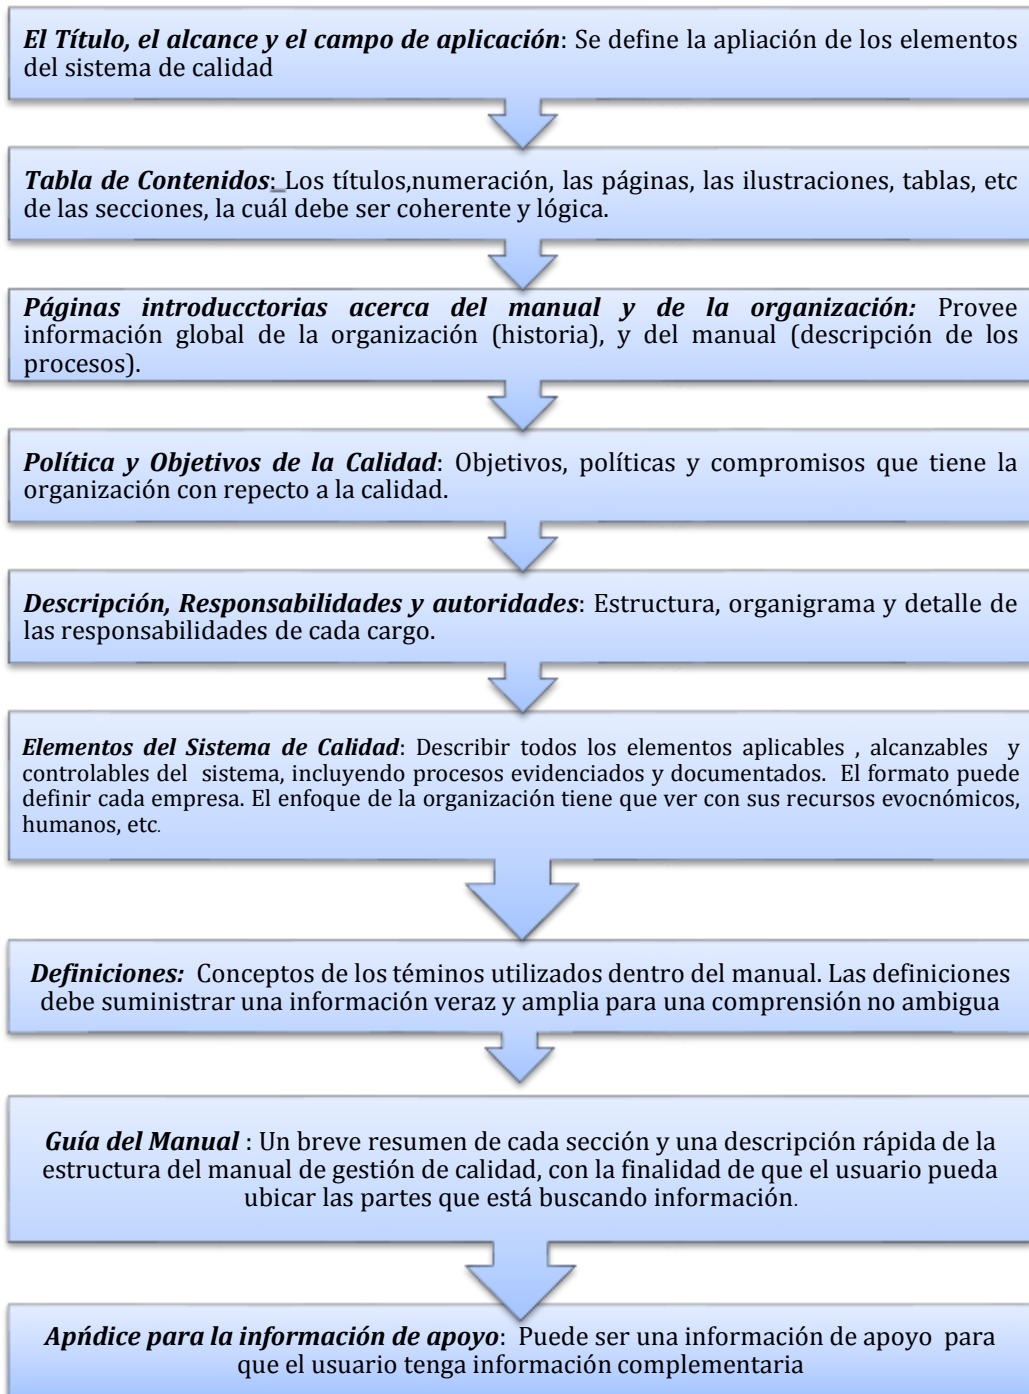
El Título, el alcance y el campo de aplicación: Se define la apliación de los elementos del sistema de calidad

Tabla de Contenidos: Los títulos,numeración, las páginas, las ilustraciones, tablas, etc de las secciones, la cuál debe ser coherente y lógica.

Páginas introducctorias acerca del manual y de la organización: Provee información global de la organización (historia), y del manual (descripción de los procesos).

Política y Objetivos de la Calidad: Objetivos, políticas y compromisos que tiene la organización con repecto a la calidad.

Descripción, Responsabilidades y autoridades: Estructura, organigrama y detalle de las responsabilidades de cada cargo.

Elementos del Sistema de Calidad: Describir todos los elementos aplicables , alcanzables y controlables del sistema, incluyendo procesos evidenciados y documentados. El formato puede definir cada empresa. El enfoque de la organización tiene que ver con sus recursos evocnómicos, humanos, etc.

Definiciones: Conceptos de los téminos utilizados dentro del manual. Las definiciones debe suministrar una información veraz y amplia para una comprensión no ambigua

Guía del Manual : Un breve resumen de cada sección y una descripción rápida de la estructura del manual de gestión de calidad, con la finalidad de que el usuario pueda ubicar las partes que está buscando información.

Apńdice para la información de apoyo: Puede ser una información de apoyo para que el usuario tenga información complementaria